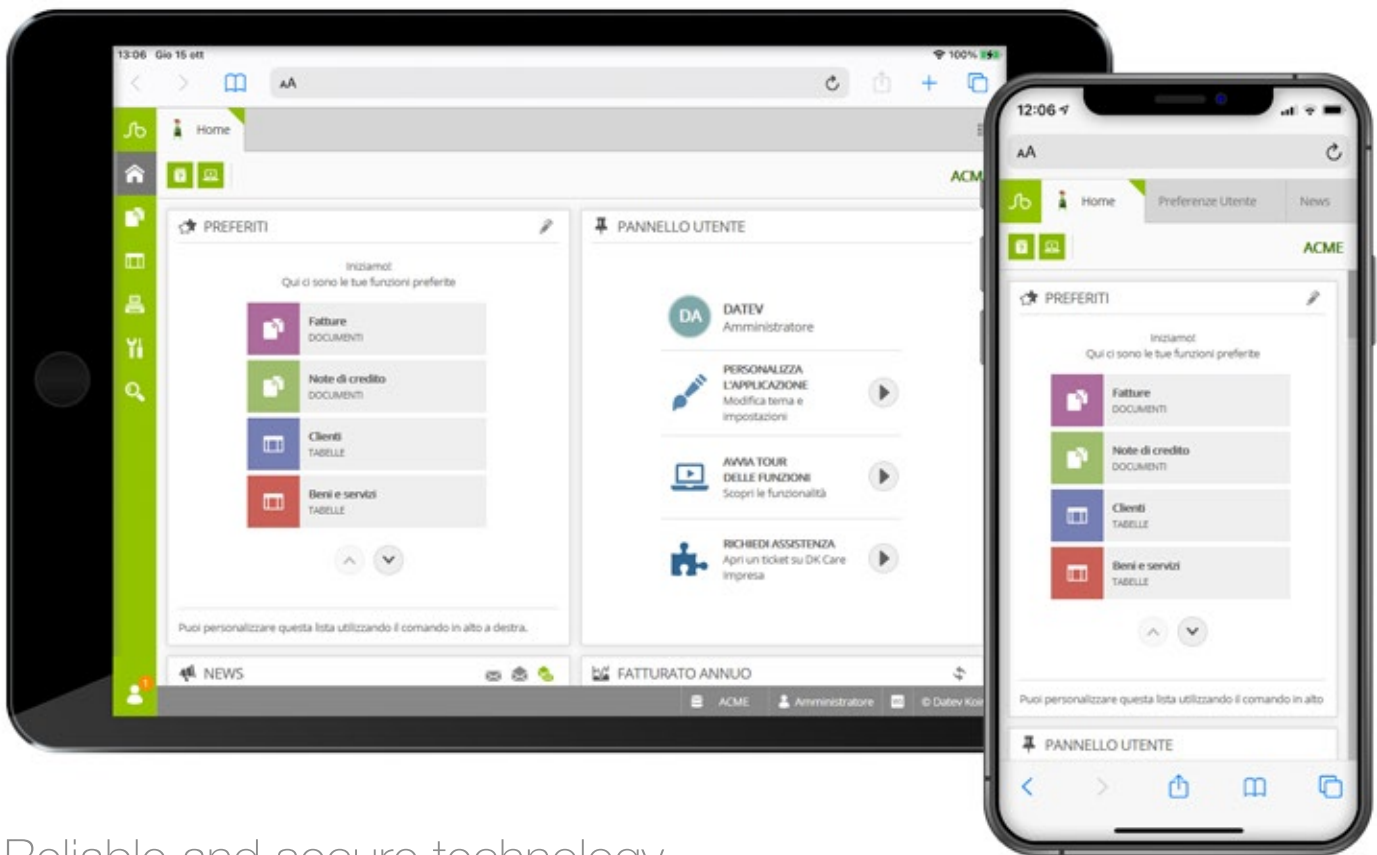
13:06 Gio 15 ott
100%
AA
Home
ACM
PREFERITI
Iniziamo!
Qui ci sono le tue funzioni preferite
Fatture
DOCUMENTI
Note di credito
DOCUMENTI
Clienti
TABELLE
Beni e servizi
TABELLE
Puoi personalizzare questa lista utilizzando il comando in alto a destra.
PANNELLO UTENTE
DA
DATEV
Amministratore
PERSONALIZZA L'APPLICAZIONE
Modifica tema e impostazioni
AVVIA TOUR DELLE FUNZIONI
Scopri le funzionalità
RICHIEDI ASSISTENZA
Apri un ticket su DK Care Impresa
NEWS
FATTURATO ANNUO
ACME
Amministratore
© Datev Koi

12:06
AA
Home
Preferenze Utente
News
ACME
PREFERITI
Iniziamo!
Qui ci sono le tue funzioni preferite
Fatture
DOCUMENTI
Note di credito
DOCUMENTI
Clienti
TABELLE
Beni e servizi
TABELLE
Puoi personalizzare questa lista utilizzando il comando in alto
PANNELLO UTENTE

Reliable and secure technology